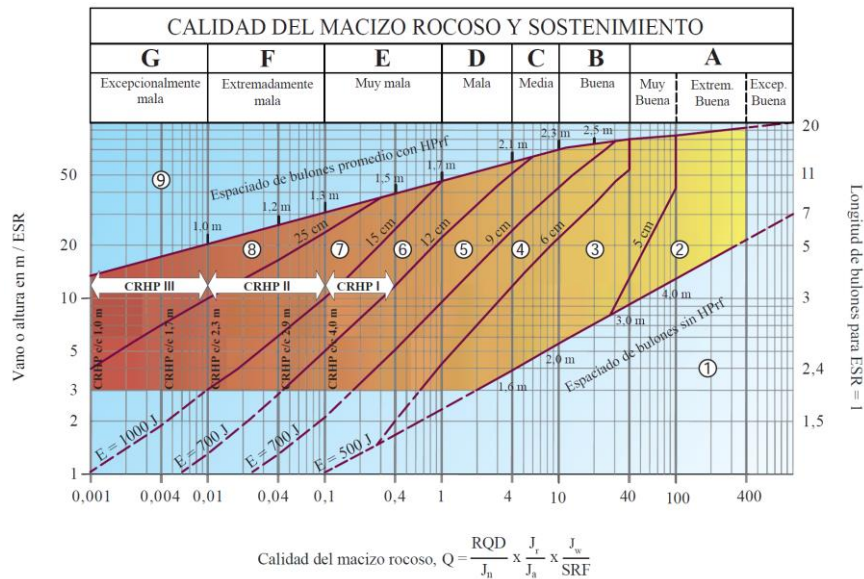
CALIDAD DEL MACIZO ROCOSO Y SOSTENIMIENTO

| G | F | E | D | C | B | A | | |
|---|---|---|---|---|---|---|---|---|
| Excepcionalmente mala | Extremadamente mala | Muy mala | Mala | Media | Buena | Muy Buena | Extrem. Buena | Excep. Buena |

Vano o altura en m / ESR

50
20
10
5
3
2
1

Longitud de bulones para ESR = 1

20
11
7
5
3
2,4
1,5

Espaciado de bulones promedio con HPrf

2,5 m
2,3 m
2,1 m
1,7 m
1,5 m
1,3 m
1,2 m
1,0 m

9
8
7
6
5
4
3
2
1

25 cm
15 cm
12 cm
9 cm
6 cm
5 cm

CRHP III
CRHP II
CRHP I

CRHP c/c 1,0 m
CRHP c/c 1,7 m
CRHP c/c 2,3 m
CRHP c/c 2,9 m
CRHP c/c 4,0 m

4,0 m
3,0 m
2,0 m
1,6 m

Espaciado de bulones sin HPrf

E = 1000 J
E = 700 J
E = 700 J
E = 500 J

0,001 0,004 0,01 0,04 0,1 0,4 1 4 10 40 100 400

Calidad del macizo rocoso, $Q = \frac{RQD}{J_n} x \frac{J_r}{J_a} x \frac{J_w}{SRF}$